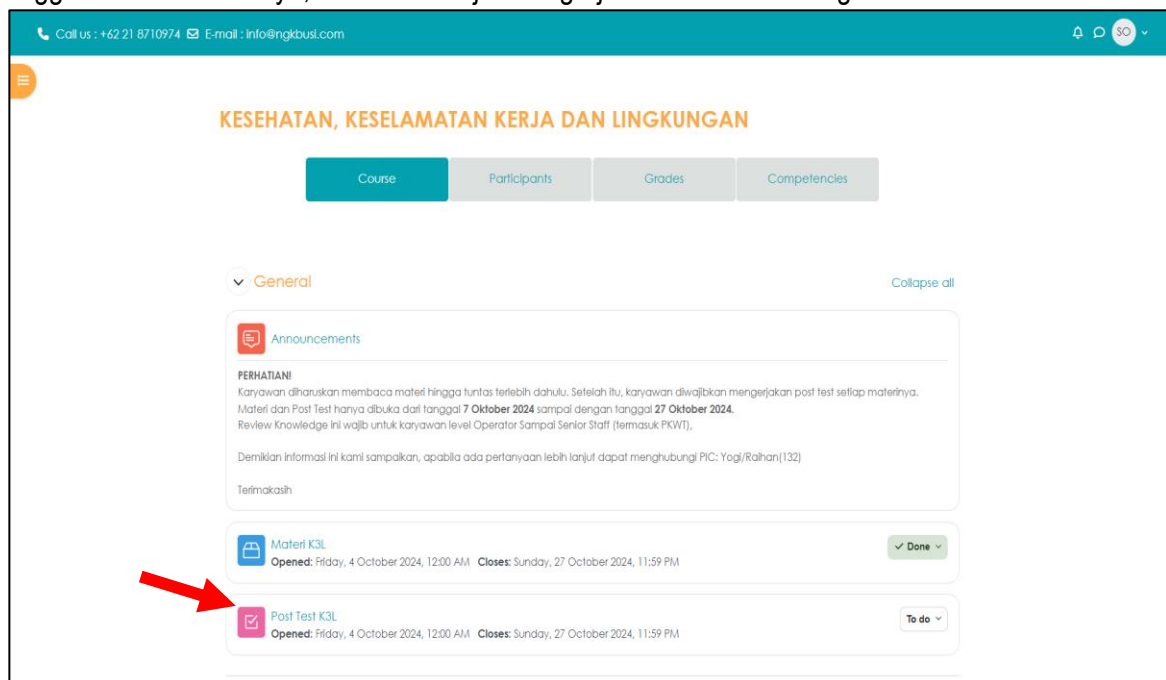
Call us : +62 21 8710974 E-mail : info@ngkbusi.com

SO

KESEHATAN, KESELAMATAN KERJA DAN LINGKUNGAN

Course | Participants | Grades | Competencies

General

Collapse all

Announcements

PERHATIAN!
Karyawan diharuskan membaca materi hingga tuntas terlebih dahulu. Setelah itu, karyawan diwajibkan mengerjakan post test setiap materinya.
Materi dan Post Test hanya dibuka dari tanggal **7 Oktober 2024** sampai dengan tanggal **27 Oktober 2024**.
Review Knowledge ini wajib untuk karyawan level Operator Sampai Senior Staff (termasuk PKWT),

Demikian informasi ini kami sampaikan, apabila ada pertanyaan lebih lanjut dapat menghubungi PIC: Yogi/Raihan(132)

Terimakasih

Materi K3L
**Opened:** Friday, 4 October 2024, 12:00 AM **Closes:** Sunday, 27 October 2024, 11:59 PM

Done

Post Test K3L
**Opened:** Friday, 4 October 2024, 12:00 AM **Closes:** Sunday, 27 October 2024, 11:59 PM

To do